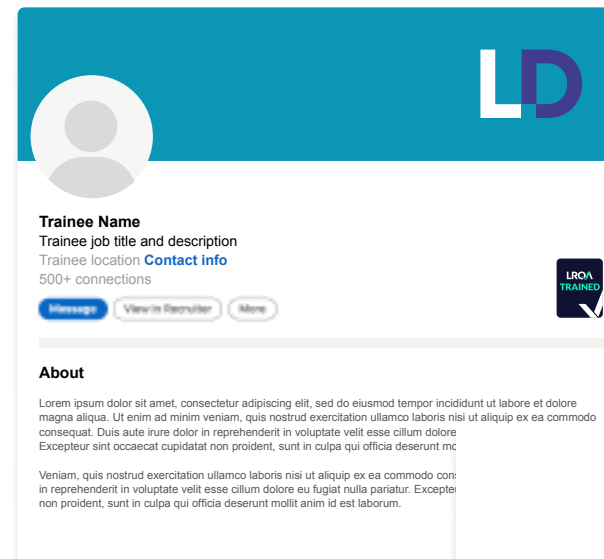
LD

Trainee Name
Trainee job title and description
Trainee location Contact info
500+ connections

Message View in Recruiter More

LRQA TRAINED

About

Lorem ipsum dolor sit amet, consectetur adipiscing elit, sed do eiusmod tempor incididunt ut labore et dolore magna aliqua. Ut enim ad minim veniam, quis nostrud exercitation ullamco laboris nisi ut aliquip ex ea commodo consequat. Duis aute irure dolor in reprehenderit in voluptate velit esse cillum dolore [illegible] Excepteur sint occaecat cupidatat non proident, sunt in culpa qui officia deserunt mo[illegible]

Veniam, quis nostrud exercitation ullamco laboris nisi ut aliquip ex ea commodo cons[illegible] in reprehenderit in voluptate velit esse cillum dolore eu fugiat nulla pariatur. Excepte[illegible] non proident, sunt in culpa qui officia deserunt mollit anim id est laborum.